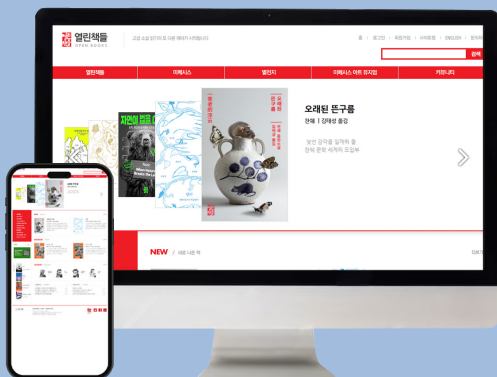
열린책들
OPEN BOOKS

고전 소설 읽기의 또 다른 재미가 시작됩니다

홈 | 로그인 | 회원가입 | 사이트맵 | ENGLISH | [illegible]

검색

열린책들
미메시스
열린지
미메시스 아트 뮤지엄
커뮤니티

오래된 뜬구름

전혜 | 강태성 옮김

보인 강국을 일깨워 줄
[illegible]

자연이 말을 걸 때

NEW / 새로 나온 책